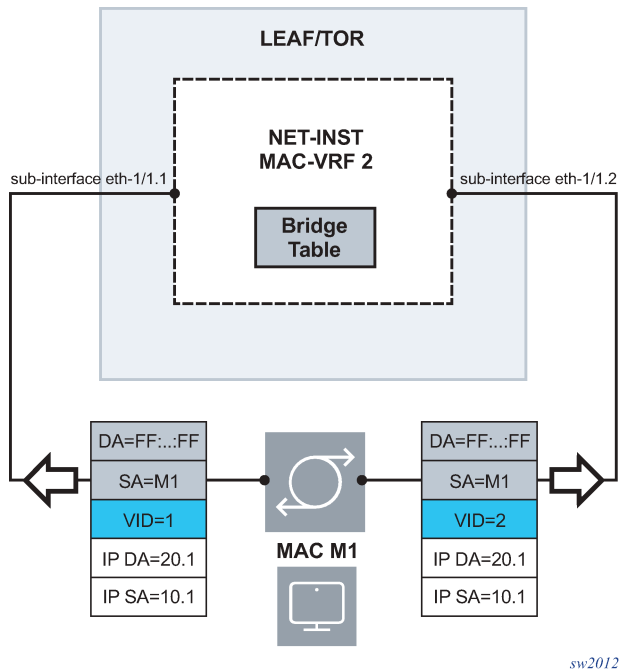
LEAF/TOR

NET-INST
MAC-VRF 2

sub-interface eth-1/1.1

sub-interface eth-1/1.2

Bridge
Table

DA=FF:..:FF
SA=M1
VID=1
IP DA=20.1
IP SA=10.1

MAC M1

DA=FF:..:FF
SA=M1
VID=2
IP DA=20.1
IP SA=10.1

sw2012